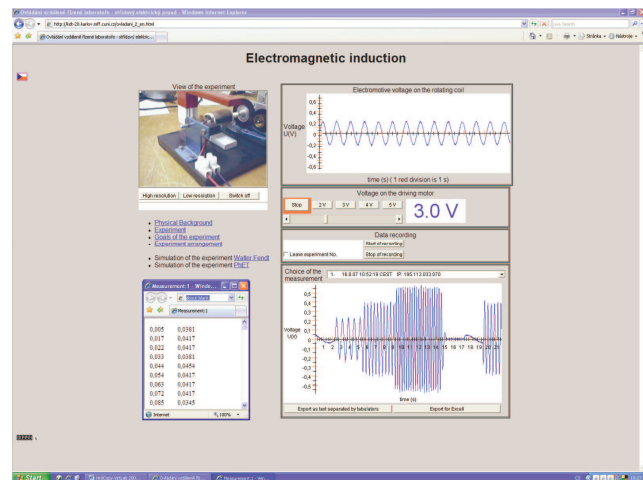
Ovládání vzdálené řízené laboratoře - střídavý elektrický proud - Windows Internet Explorer

http://kdt-26.karlov.mff.cuni.cz/indukce/index_2_en.html

Ovládání vzdálené řízené laboratoře - střídavý elektric...

Stránka · Nástroje

Electromagnetic induction

View of the experiment

High resolution | Low resolution | Switch off

- Physical Background
- Experiment
- Goals of the experiment
- Experiment arrangement

- Simulation of the experiment Walter Fendt
- Simulation of the experiment PhET

Measurement:1 - Windo...

Measurement:1

| | |
|---|---|
| 0,005 | 0,0381 |
| 0,017 | 0,0417 |
| 0,022 | 0,0417 |
| 0,033 | 0,0381 |
| 0,044 | 0,0454 |
| 0,054 | 0,0417 |
| 0,063 | 0,0417 |
| 0,072 | 0,0417 |
| 0,085 | 0,0345 |

Internet · 100%

Electromotive voltage on the rotating coil

Voltage U(V)

0,6
0,4
0,2
0
-0,2
-0,4
-0,6

time (s) ( 1 red division is 1 s)

Voltage on the driving motor

Stop | 2V | 3V | 4V | 5V

3.0 V

Data recording

Start of recording

Leave experiment No.

Stop of recording

Choice of the measurement

1. 18.6.07 10:52:19 CEST IP: 195.113.033.070

Voltage U(V)

0,5
0,4
0,3
0,2
0,1
0
-0,1
-0,2
-0,3
-0,4
-0,5
-0,6

1 2 3 4 5 6 7 8 9 10 11 12 13 14 15 16 17 18 19 20 21

time (s)

Export as text separated by tabulators | Export for Excel

Start